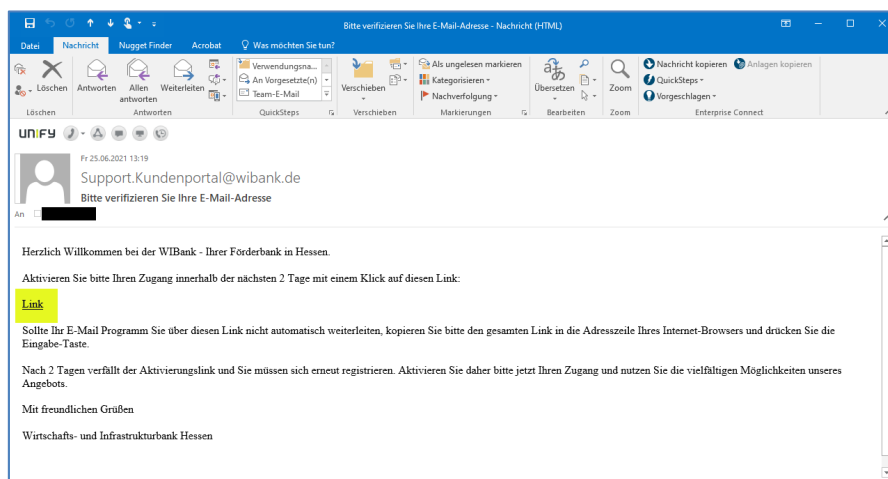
Bitte verifizieren Sie Ihre E-Mail-Adresse - Nachricht (HTML)

Datei Nachricht Nugget Finder Acrobat Was möchten Sie tun?

Löschen Antworten Allen antworten Weiterleiten
Löschen Antworten

Verwendungsna... An Vorgesetzte(n) Team-E-Mail
QuickSteps

Verschieben
Verschieben

Als ungelesen markieren Kategorisieren Nachverfolgung
Markierungen

Übersetzen
Bearbeiten

Zoom
Zoom

Nachricht kopieren Anlagen kopieren QuickSteps Vorgeschlagen
Enterprise Connect

UNIFY

Fr 25.06.2021 13:19
Support.Kundenportal@wibank.de
Bitte verifizieren Sie Ihre E-Mail-Adresse
An

Herzlich Willkommen bei der WIBank - Ihrer Förderbank in Hessen.

Aktivieren Sie bitte Ihren Zugang innerhalb der nächsten 2 Tage mit einem Klick auf diesen Link:

Link

Sollte Ihr E-Mail Programm Sie über diesen Link nicht automatisch weiterleiten, kopieren Sie bitte den gesamten Link in die Adresszeile Ihres Internet-Browsers und drücken Sie die Eingabe-Taste.

Nach 2 Tagen verfällt der Aktivierungslink und Sie müssen sich erneut registrieren. Aktivieren Sie daher bitte jetzt Ihren Zugang und nutzen Sie die vielfältigen Möglichkeiten unseres Angebots.

Mit freundlichen Grüßen

Wirtschafts- und Infrastrukturbank Hessen